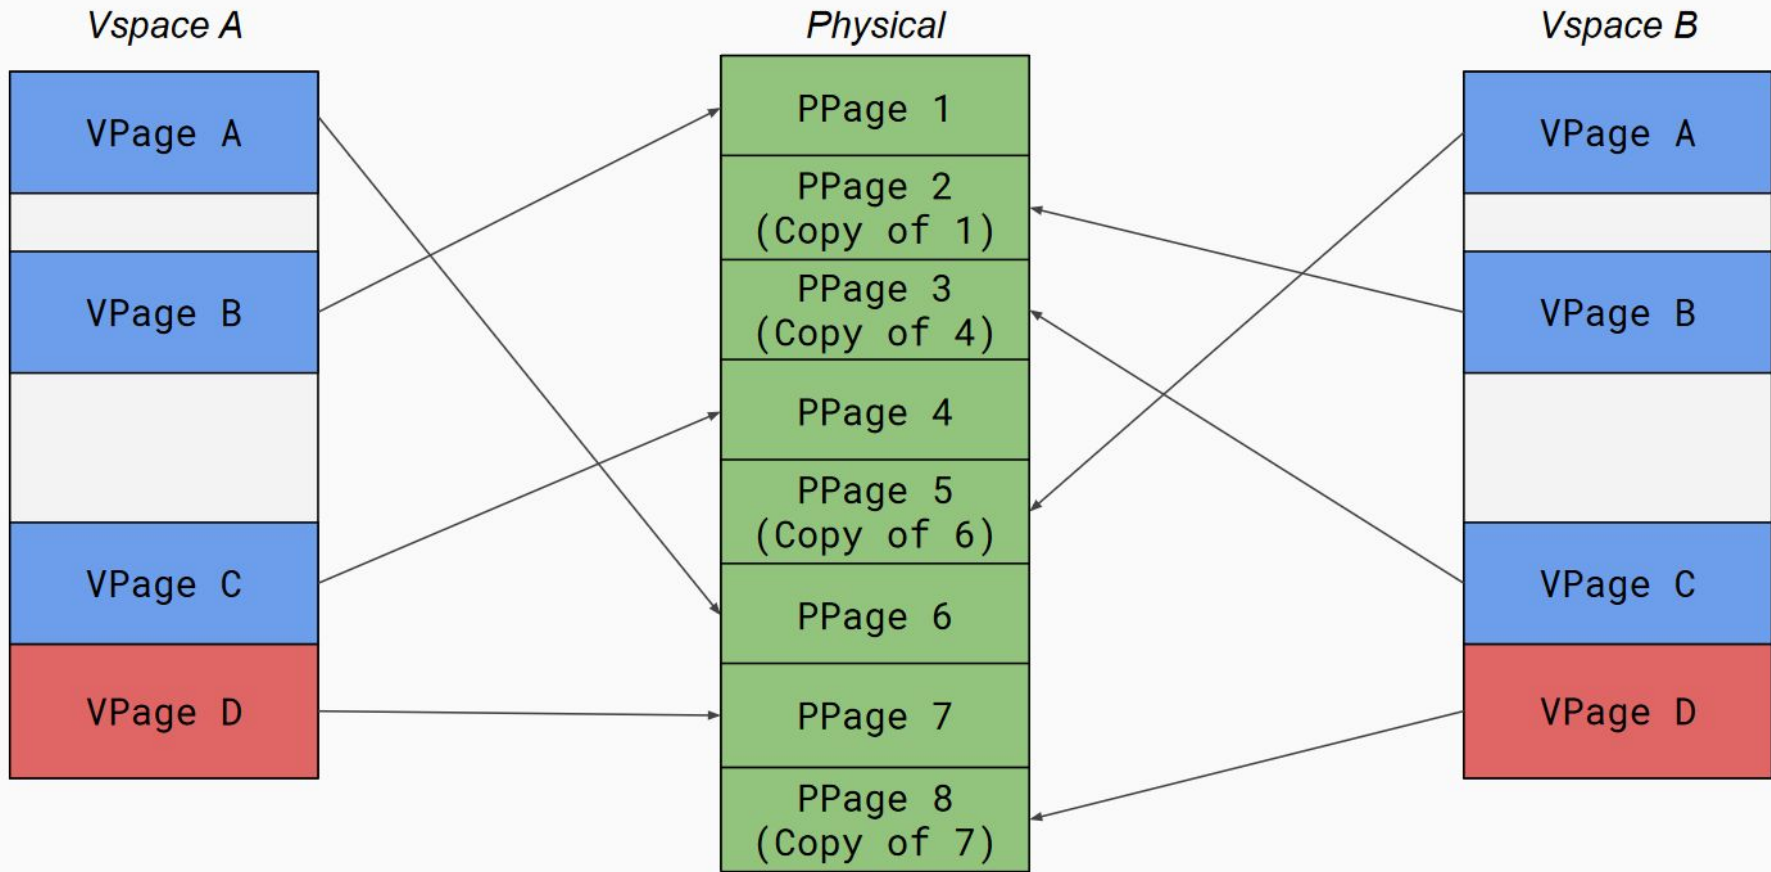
Vspace A

VPage A

VPage B

VPage C

VPage D

Physical

PPage 1

PPage 2
(Copy of 1)

PPage 3
(Copy of 4)

PPage 4

PPage 5
(Copy of 6)

PPage 6

PPage 7

PPage 8
(Copy of 7)

Vspace B

VPage A

VPage B

VPage C

VPage D